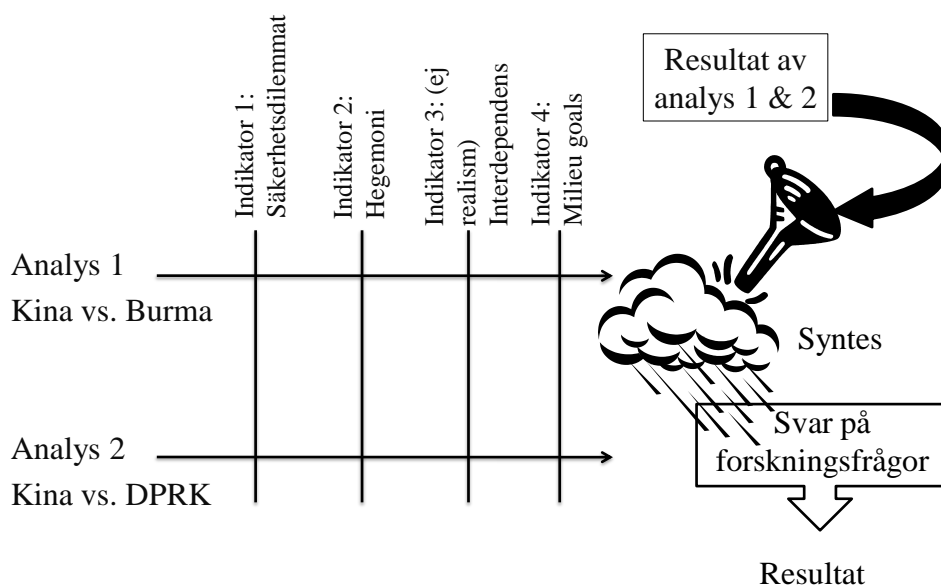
Indikator 1: Säkerhetsdilemmat

Indikator 2: Hegemoni

Indikator 3: (ej realism) Interdependens

Indikator 4: Milieu goals

Resultat av analys 1 & 2

Analys 1
Kina vs. Burma

Syntes

Analys 2
Kina vs. DPRK

Svar på forskningsfrågor

Resultat